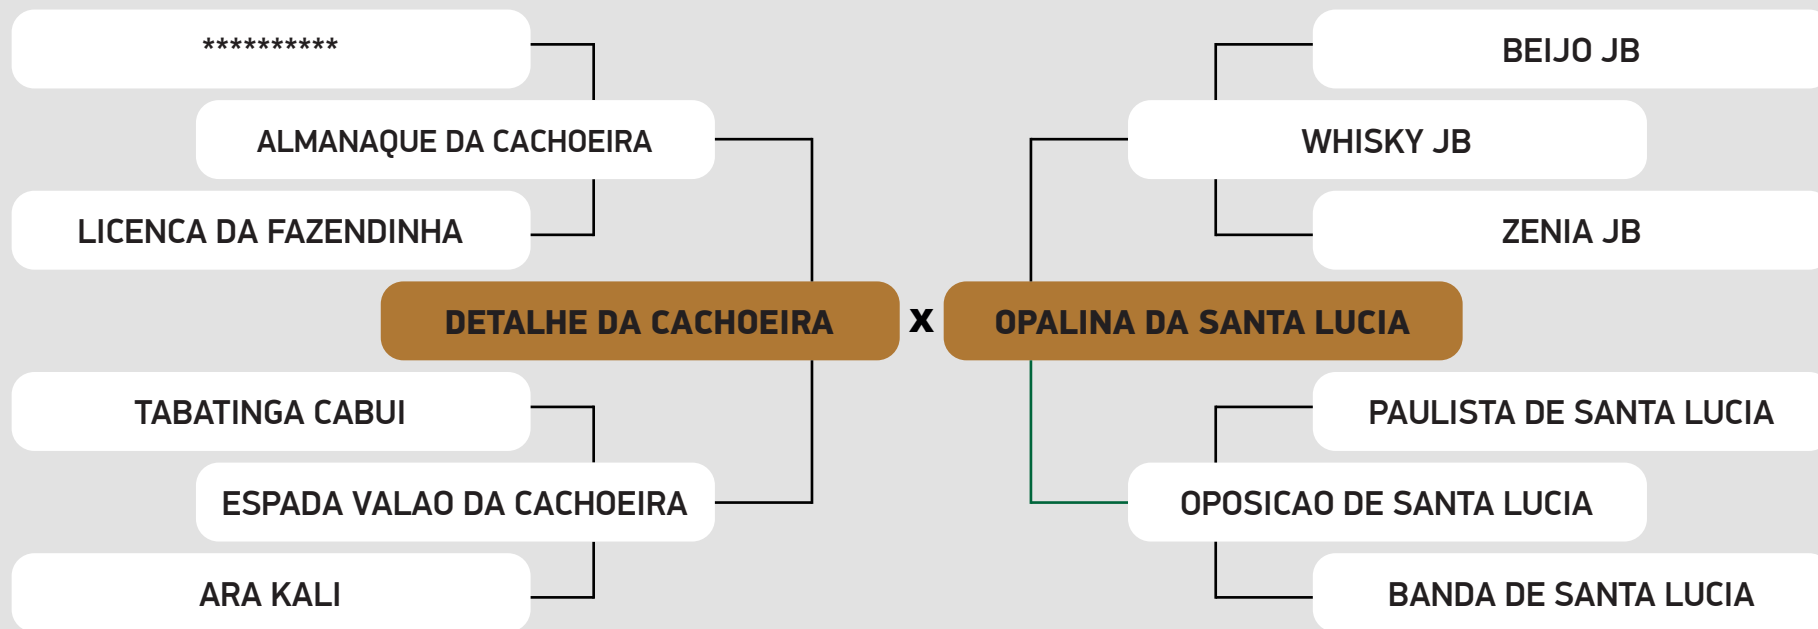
**********

ALMANAQUE DA CACHOEIRA

LICENCA DA FAZENDINHA

DETALHE DA CACHOEIRA

x

OPALINA DA SANTA LUCIA

TABATINGA CABUI

ESPADA VALAO DA CACHOEIRA

ARA KALI

BEIJO JB

WHISKY JB

ZENIA JB

PAULISTA DE SANTA LUCIA

OPOSICAO DE SANTA LUCIA

BANDA DE SANTA LUCIA